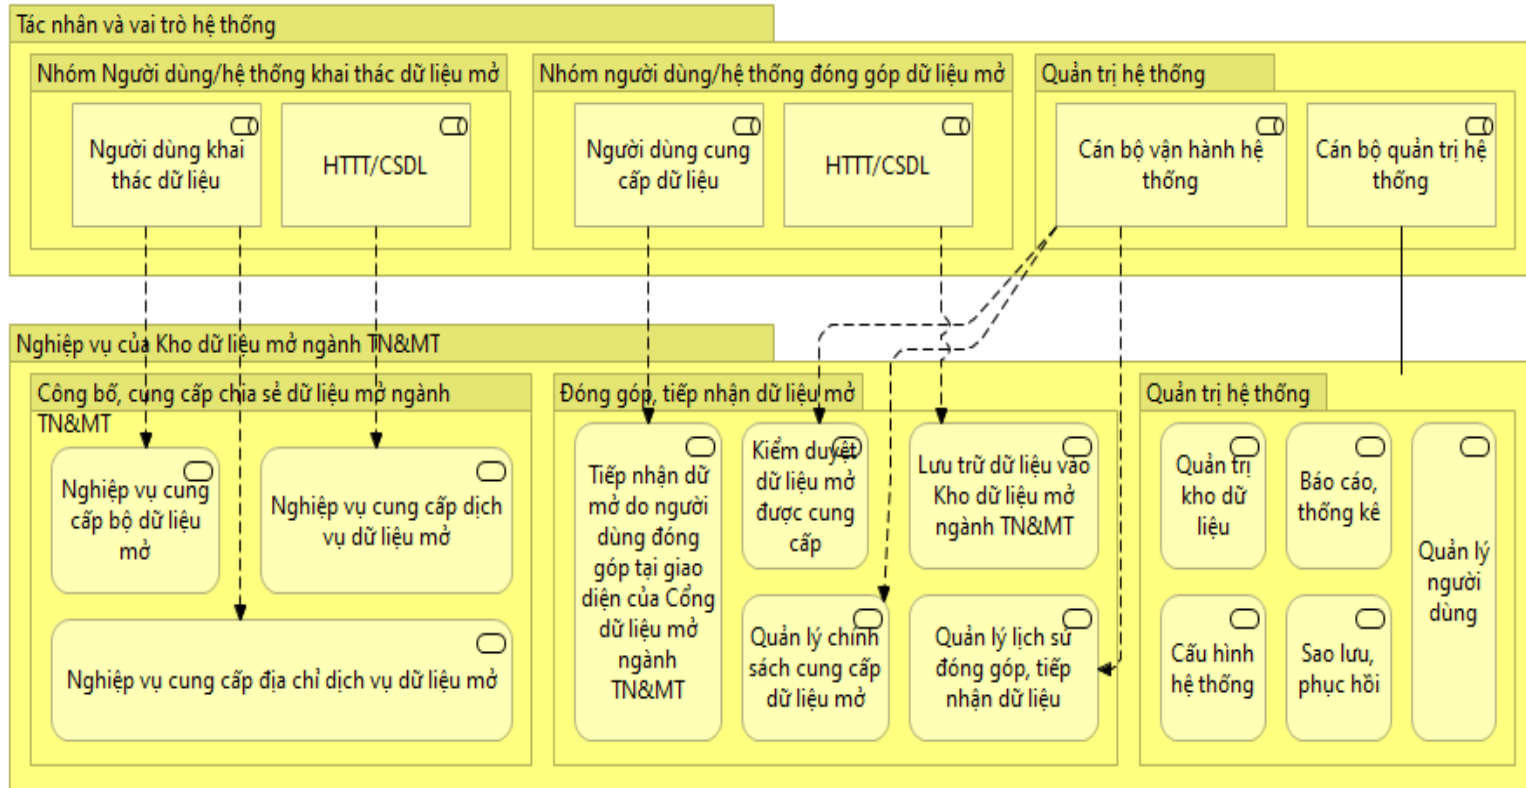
Tác nhân và vai trò hệ thống

Nhóm Người dùng/hệ thống khai thác dữ liệu mở

Người dùng khai thác dữ liệu

HTTT/CSDL

Nhóm người dùng/hệ thống đóng góp dữ liệu mở

Người dùng cung cấp dữ liệu

HTTT/CSDL

Quản trị hệ thống

Cán bộ vận hành hệ thống

Cán bộ quản trị hệ thống

Nghiệp vụ của Kho dữ liệu mở ngành TN&MT

Công bố, cung cấp chia sẻ dữ liệu mở ngành TN&MT

Nghiệp vụ cung cấp bộ dữ liệu mở

Nghiệp vụ cung cấp dịch vụ dữ liệu mở

Nghiệp vụ cung cấp địa chỉ dịch vụ dữ liệu mở

Đóng góp, tiếp nhận dữ liệu mở

Tiếp nhận dữ mở do người dùng đóng góp tại giao diện của Cổng dữ liệu mở ngành TN&MT

Kiểm duyệt dữ liệu mở được cung cấp

Lưu trữ dữ liệu vào Kho dữ liệu mở ngành TN&MT

Quản lý chính sách cung cấp dữ liệu mở

Quản lý lịch sử đóng góp, tiếp nhận dữ liệu

Quản trị hệ thống

Quản trị kho dữ liệu

Báo cáo, thống kê

Quản lý người dùng

Cấu hình hệ thống

Sao lưu, phục hồi